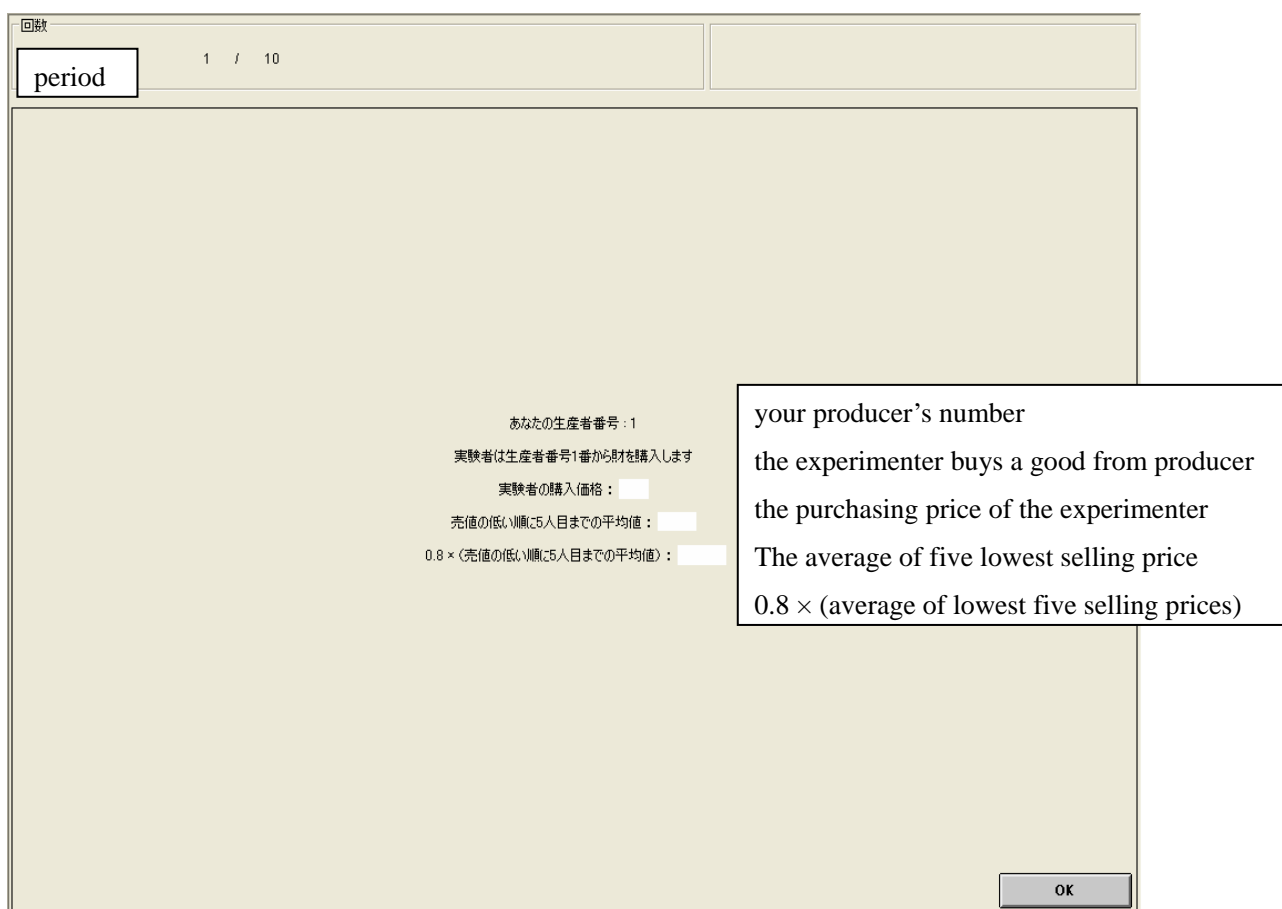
回数

period

1 / 10

あなたの生産者番号：1

実験者は生産者番号1番から財を購入します

実験者の購入価格：

売値の低い順に5人目までの平均値：

0.8 ×（売値の低い順に5人目までの平均値）：

your producer’s number

the experimenter buys a good from producer

the purchasing price of the experimenter

The average of five lowest selling price

$0.8 \times$ (average of lowest five selling prices)

OK